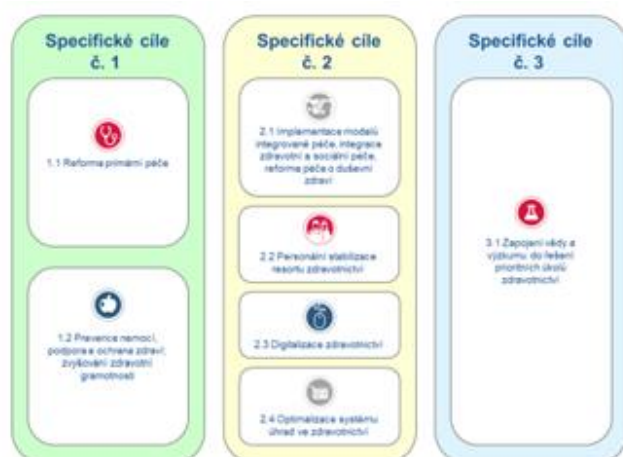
Specifické cíle č. 1

1.1 Reforma primární péče

1.2 Prevence nemocí, podpora a ochrana zdraví, zvyšování zdravotní gramotnosti

Specifické cíle č. 2

2.1 Implementace modelů integrované péče, integrace zdravotní a sociální péče, reforma péče o duševní zdraví

2.2 Personální stabilizace resortu zdravotnictví

2.3 Digitalizace zdravotnictví

2.4 Optimalizace systému úhrad ve zdravotnictví

Specifické cíle č. 3

3.1 Zapojení vědy a výzkumu do řešení prioritních úkolů zdravotnictví